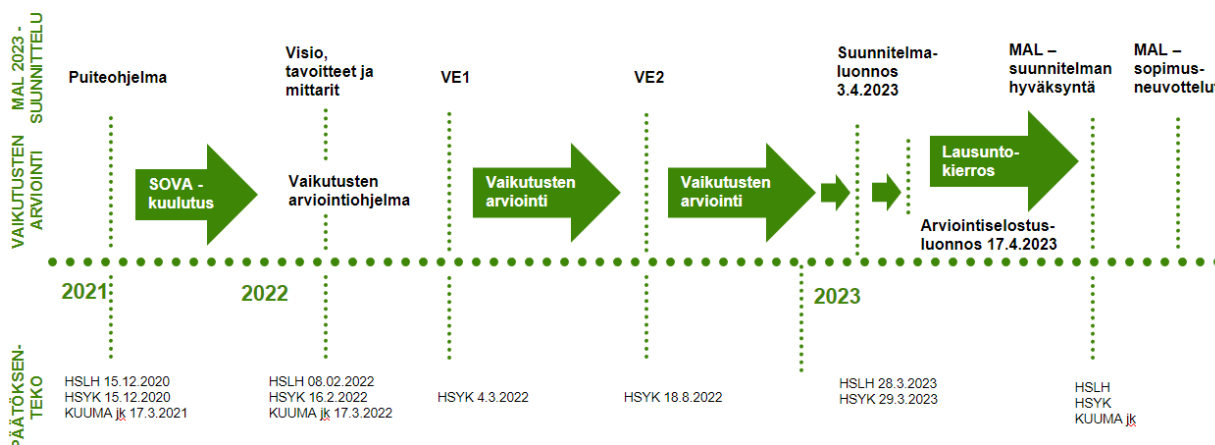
MAL 2023 - SUUNNITTELU

VAIKUTUSTEN ARVIOINTI

PÄÄTÖKSENTEKO

Puiteohjelma

Visio, tavoitteet ja mittarit

VE1

VE2

Suunnitelmaluonnos 3.4.2023

MAL – suunnitelman hyväksyntä

MAL – sopimusneuvottelu

SOVA - kuulutus

Vaikutusten arviointiohjelma

Vaikutusten arviointi

Vaikutusten arviointi

Lausuntokierros

Arviointiselostusluonnos 17.4.2023

2021

2022

2023

HSLH 15.12.2020
HSYK 15.12.2020
KUUMA jk 17.3.2021

HSLH 08.02.2022
HSYK 16.2.2022
KUUMA jk 17.3.2022

HSYK 4.3.2022

HSYK 18.8.2022

HSLH 28.3.2023
HSYK 29.3.2023

HSLH
HSYK
KUUMA jk